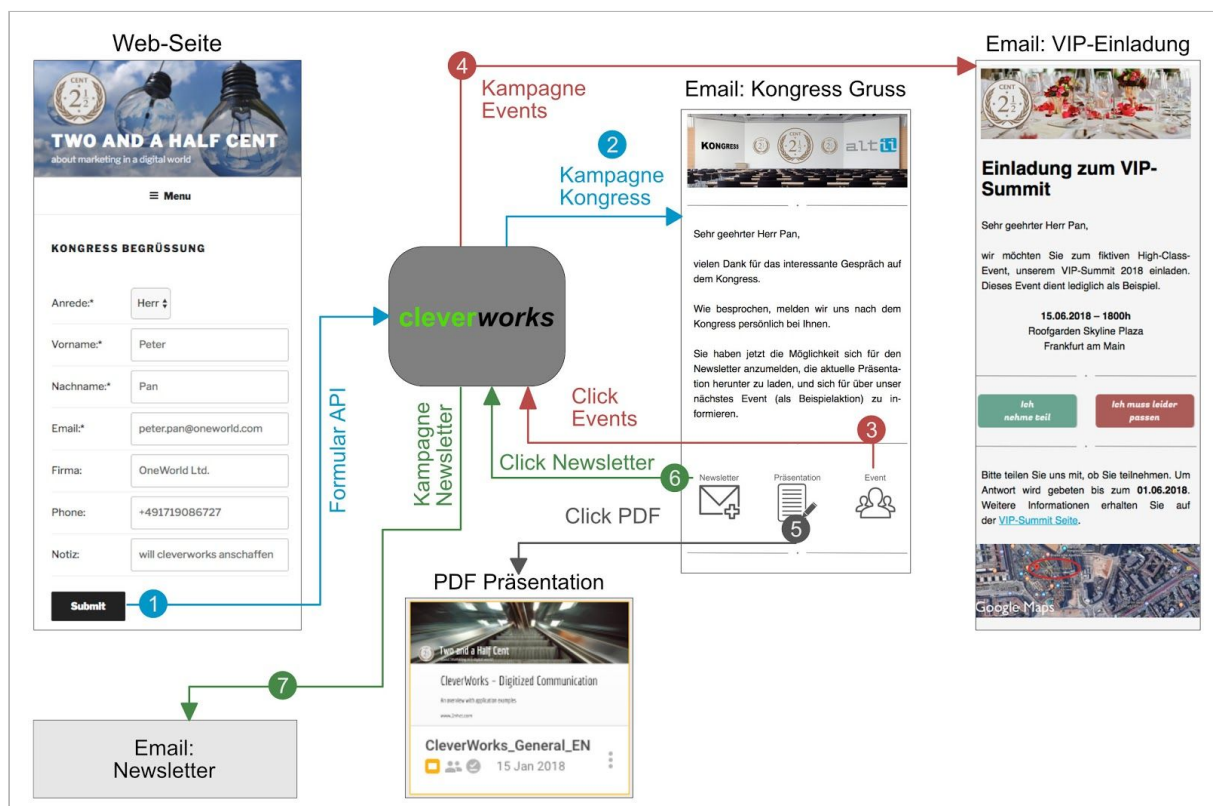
Web-Seite

CENT $2\frac{1}{2}$

TWO AND A HALF CENT
about marketing in a digital world

≡ Menu

KONGRESS BEGRÜSSUNG

Anrede:* Herr

Vorname:* Peter

Nachname:* Pan

Email:* peter.pan@oneworld.com

Firma: OneWorld Ltd.

Phone: +491719086727

Notiz: will cleverworks anschaffen

Submit

1

Formular API

4
Kampagne
Events

2
Kampagne
Kongress

cleverworks

Kampagne
Newsletter

Click
Events

Click Newsletter

Click PDF

Email: Kongress Gruss

KONGRESS altii

Sehr geehrter Herr Pan,

vielen Dank für das interessante Gespräch auf dem Kongress.

Wie besprochen, melden wir uns nach dem Kongress persönlich bei Ihnen.

Sie haben jetzt die Möglichkeit sich für den Newsletter anzumelden, die aktuelle Präsentation herunter zu laden, und sich für über unser nächstes Event (als Beispielaktion) zu informieren.

3

6 Newsletter Präsentation Event

5

Email: VIP-Einladung

Einladung zum VIP-Summit

Sehr geehrter Herr Pan,

wir möchten Sie zum fiktiven High-Class-Event, unserem VIP-Summit 2018 einladen. Dieses Event dient lediglich als Beispiel.

15.06.2018 – 1800h
Roofgarden Skyline Plaza
Frankfurt am Main

Ich nehme teil

Ich muss leider passen

Bitte teilen Sie uns mit, ob Sie teilnehmen. Um Antwort wird gebeten bis zum 01.06.2018. Weitere Informationen erhalten Sie auf der VIP-Summit Seite.

Google Maps

PDF Präsentation

Two and a Half Cent

CleverWorks - Digitized Communication

An overview with application examples

www.2nhct.com

CleverWorks_General_EN

15 Jan 2018

7

Email:
Newsletter